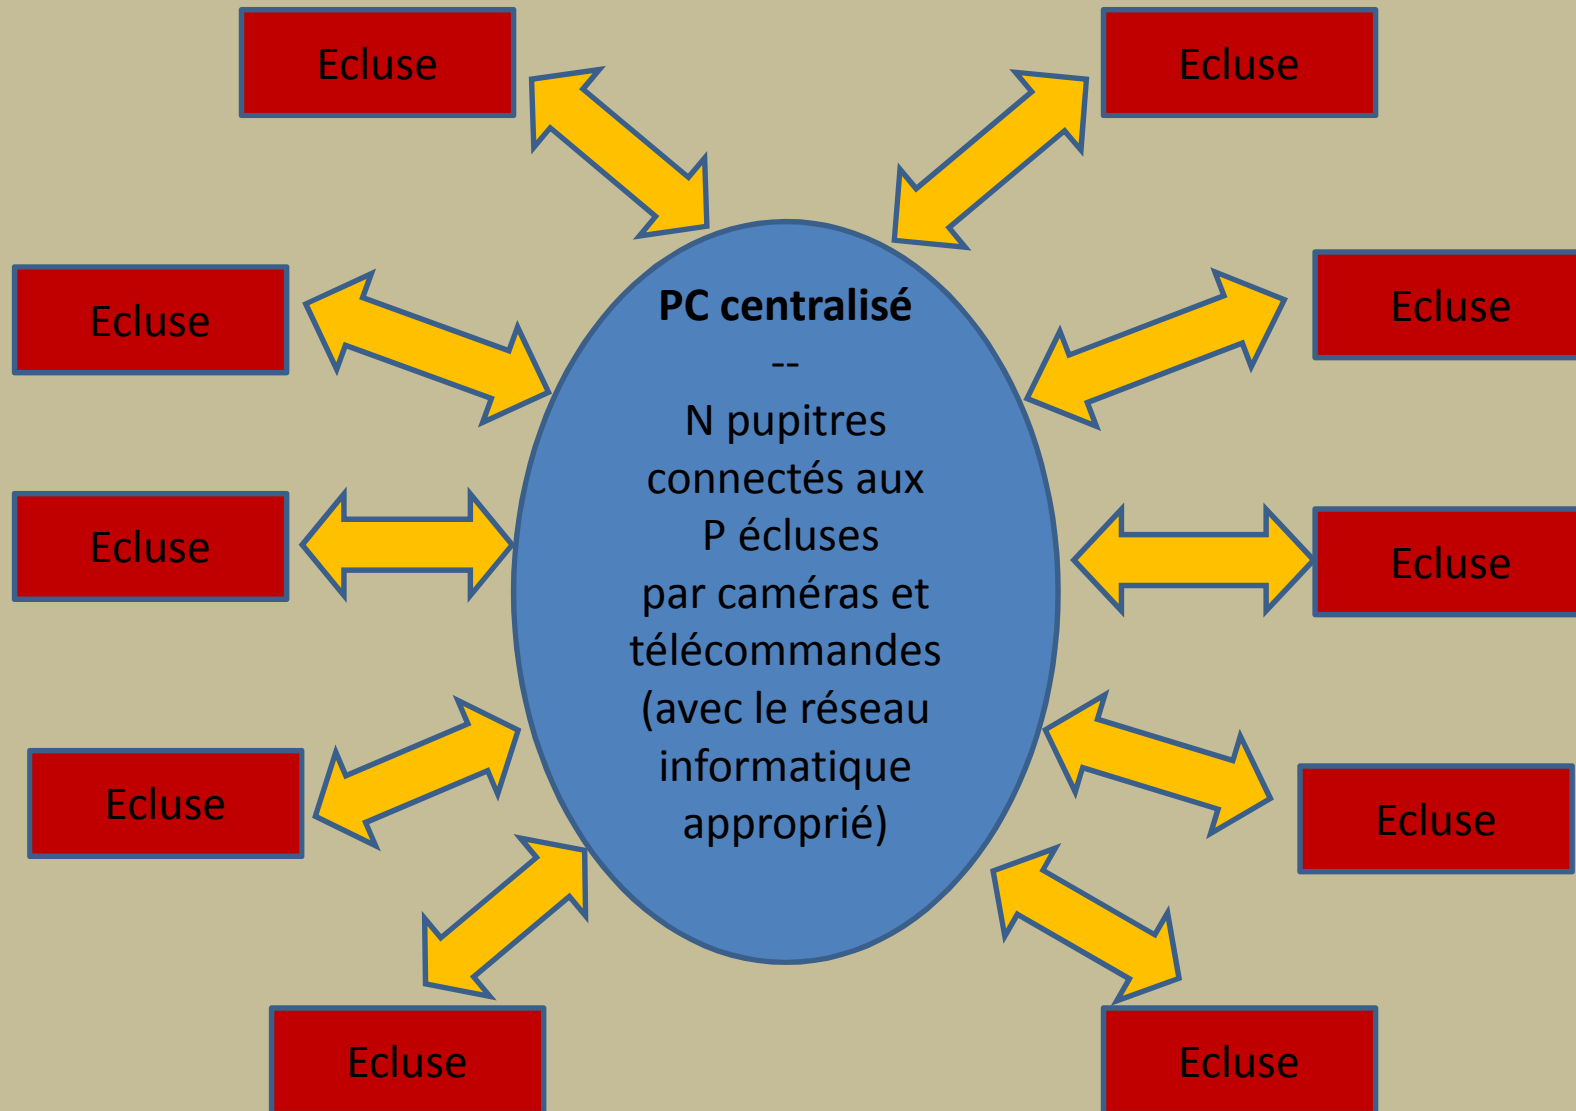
Ecluse

Ecluse

Ecluse

Ecluse

Ecluse

Ecluse

Ecluse

Ecluse

PC centralisé
--
N pupitres connectés aux P écluses par caméras et télécommandes (avec le réseau informatique approprié)

Ecluse

Ecluse

Ecluse

Ecluse